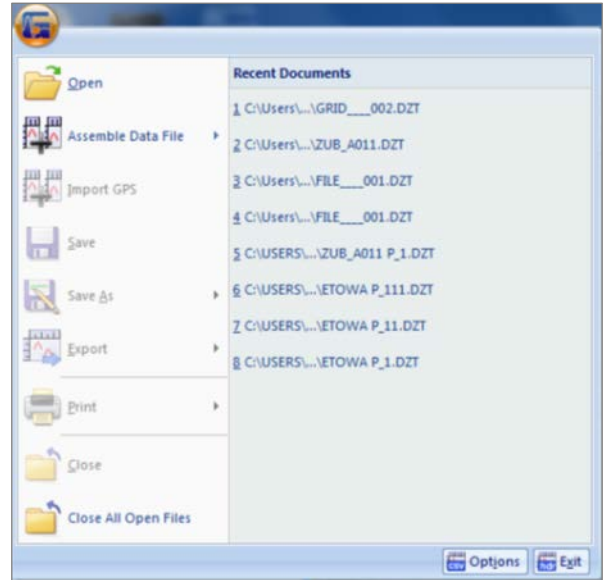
Open
Assemble Data File
Import GPS
Save
Save As
Export
Print
Close
Close All Open Files

Recent Documents
1 C:\Users\...\GRID___002.DZT
2 C:\Users\...\ZUB_A011.DZT
3 C:\Users\...\FILE___001.DZT
4 C:\Users\...\FILE___001.DZT
5 C:\USERS\...\ZUB_A011 P_1.DZT
6 C:\USERS\...\ETOWA P_111.DZT
7 C:\USERS\...\ETOWA P_11.DZT
8 C:\USERS\...\ETOWA P_1.DZT

Options
Exit